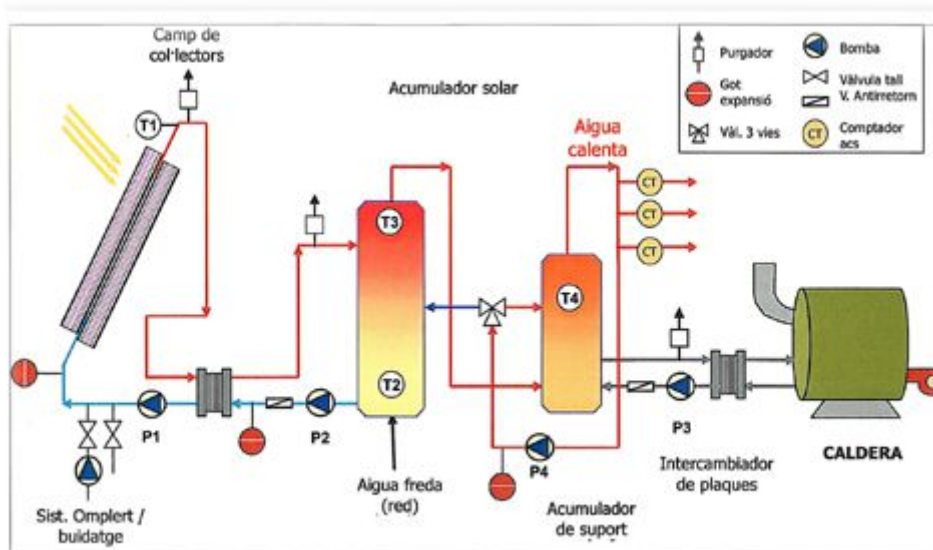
Camp de col·lectors

Acumulador solar

Purgador

Got expansió

Vál. 3 vies

Bomba

Vàlvula tall

V. Antirretorn

Comptador acs

T1

Aigua calenta

CT

CT

CT

T3

T4

T2

P1

P2

P3

P4

CALDERA

Sist. Omplert / buidatge

Aigua freda (red)

Intercambiador de plaques

Acumulador de suport